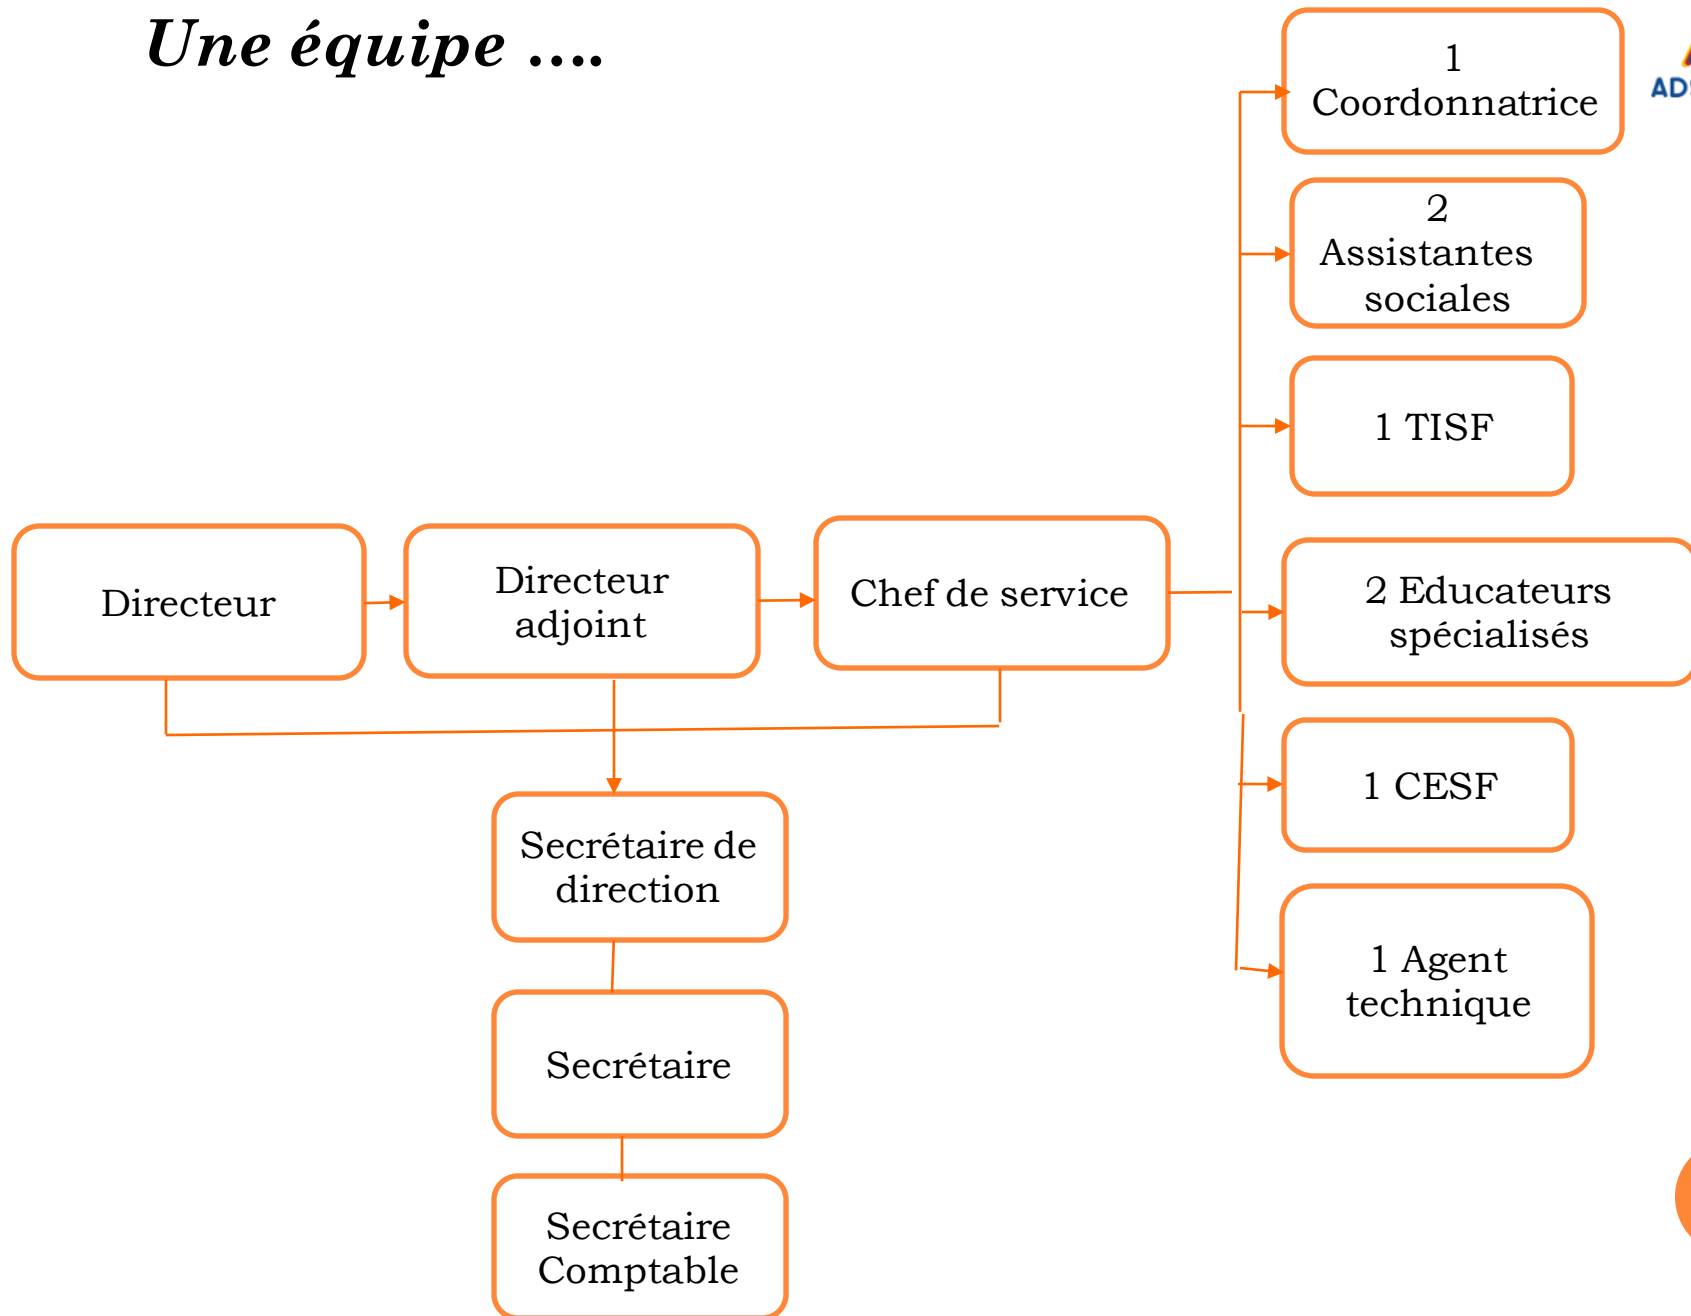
Une équipe ….

Directeur

Directeur adjoint

Chef de service

1 Coordonnatrice

2 Assistantes sociales

1 TISF

2 Educateurs spécialisés

1 CESF

1 Agent technique

Secrétaire de direction

Secrétaire

Secrétaire Comptable

AD